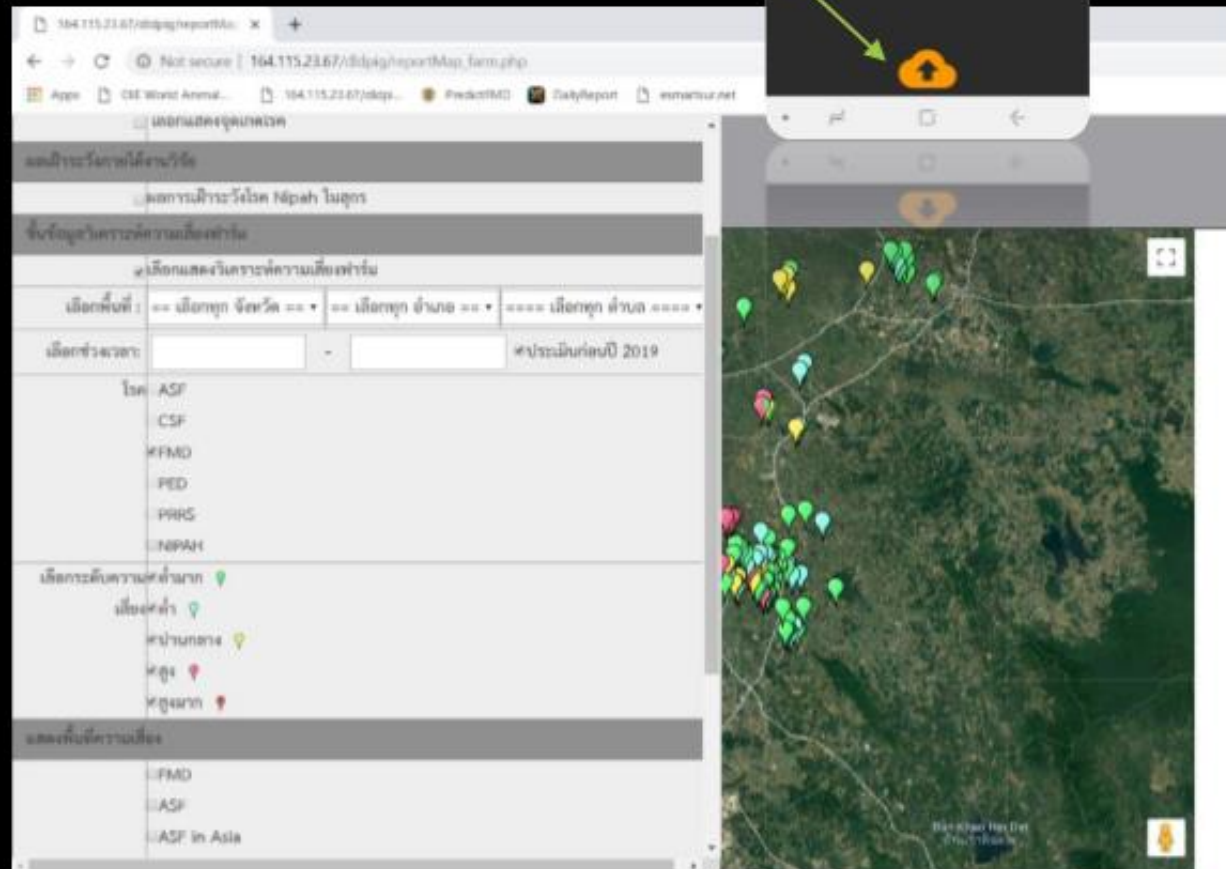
164.115.23.67/dldpig/reportMa ×

Not secure | 164.115.23.67/dldpig/reportMap_farm.php

Apps OIE World Animal... 164.115.23.67/dldpi... PredictFMD DailyReport esmarsur.net

เลือกแสดงจุดเกิดโรค

ผลเฝ้าระวังทางโครงการวิจัย

ผลการเฝ้าระวังโรค Nipah ในสุกร

ข้อมูลวิเคราะห์ความเสี่ยงฟาร์ม

เลือกแสดงวิเคราะห์ความเสี่ยงฟาร์ม

เลือกพื้นที่ : == เลือกทุก จังหวัด == == เลือกทุก อำเภอ == ==== เลือกทุก ตำบล ====

เลือกช่วงเวลา: - ประเมินก่อนปี 2019

โรค ASF
CSF
FMD
PED
PRRS
NIPAH

เลือกระดับความเสี่ยง ต่ำมาก
ต่ำ
ปานกลาง
สูง
สูงมาก

แสดงพื้นที่ความเสี่ยง

FMD
ASF
ASF in Asia

Ban Khao Hin Dat
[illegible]